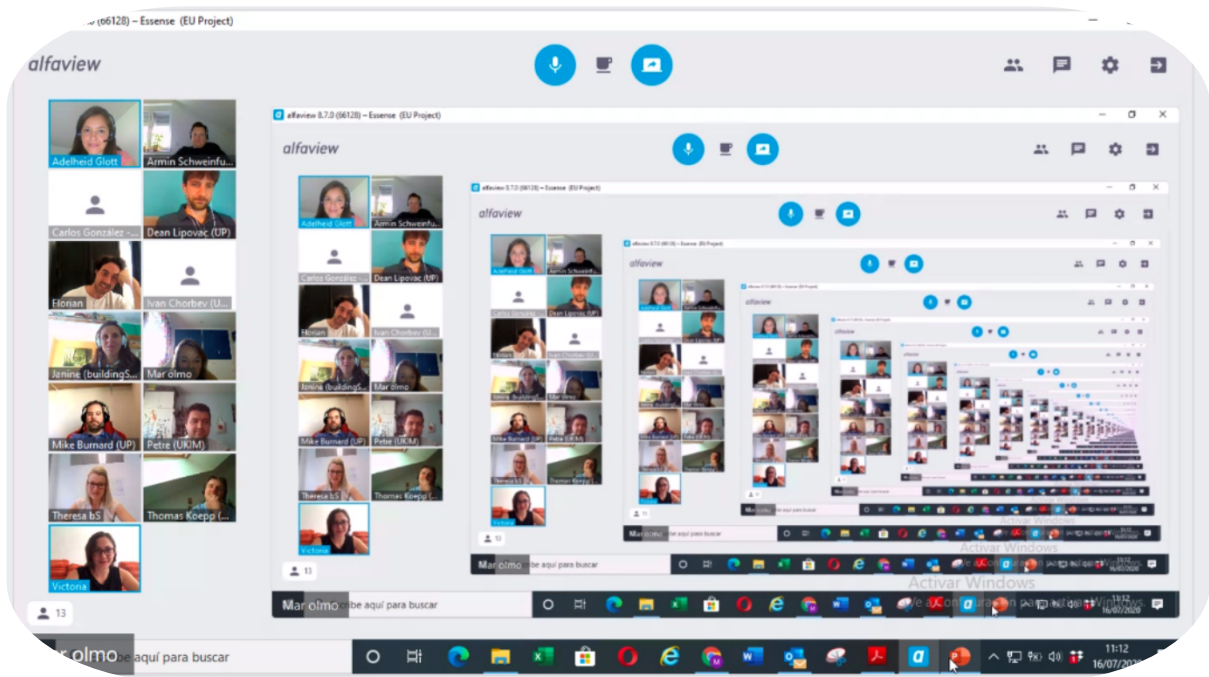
(66128) – Essense (EU Project)

alfaview

Adelheid Glott
Armin Schweinfu...
Carlos González ...
Dean Lipovac (UP)
Florian
Ivan Chorbev (U...
Janine (buildingS...
Mar olmo
Mike Burnard (UP)
Petre (UKIM)
Theresa bS
Thomas Koepp (...
Victoria

13

alfaview 8.7.0 (66128) – Essense (EU Project)

alfaview

Adelheid Glott
Armin Schweinfu...
Carlos González ...
Dean Lipovac (UP)
Florian
Ivan Chorbev (U...
Janine (buildingS...
Mar olmo
Mike Burnard (UP)
Petre (UKIM)
Theresa bS
Thomas Koepp (...
Victoria

13

alfaview 8.7.0 (66128) – Essense (EU Project)

alfaview

11

Mar olmo ribe aquí para buscar

Activar Windows
Ve a Configuración para activar Windows.

Mar olmo ribe aquí para buscar

Activar Windows
Ve a Configuración para activar Windows.

Mar olmo ribe aquí para buscar

11:12
16/07/2020